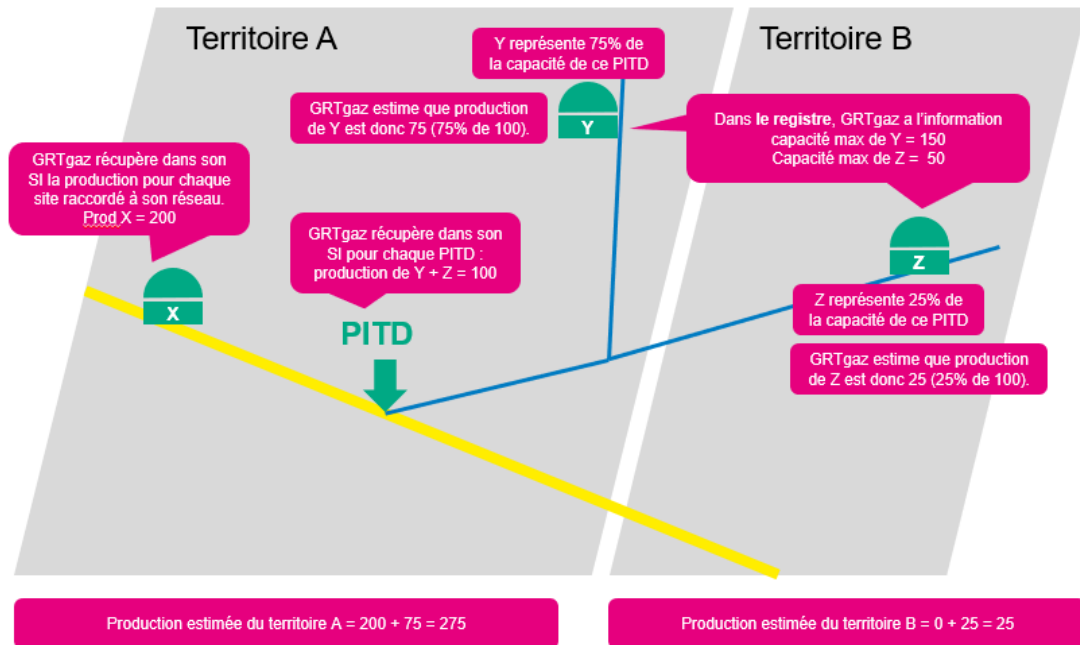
Territoire A

Territoire B

Y représente 75% de la capacité de ce PITD

GRTgaz estime que production de Y est donc 75 (75% de 100).

Y

Dans **le registre**, GRTgaz a l'information capacité max de Y = 150
Capacité max de Z = 50

GRTgaz récupère dans son SI la production pour chaque site raccordé à son réseau.
Prod X = 200

X

GRTgaz récupère dans son SI pour chaque PITD : production de Y + Z = 100

PITD

Z

Z représente 25% de la capacité de ce PITD

GRTgaz estime que production de Z est donc 25 (25% de 100).

Production estimée du territoire A = 200 + 75 = 275

Production estimée du territoire B = 0 + 25 = 25